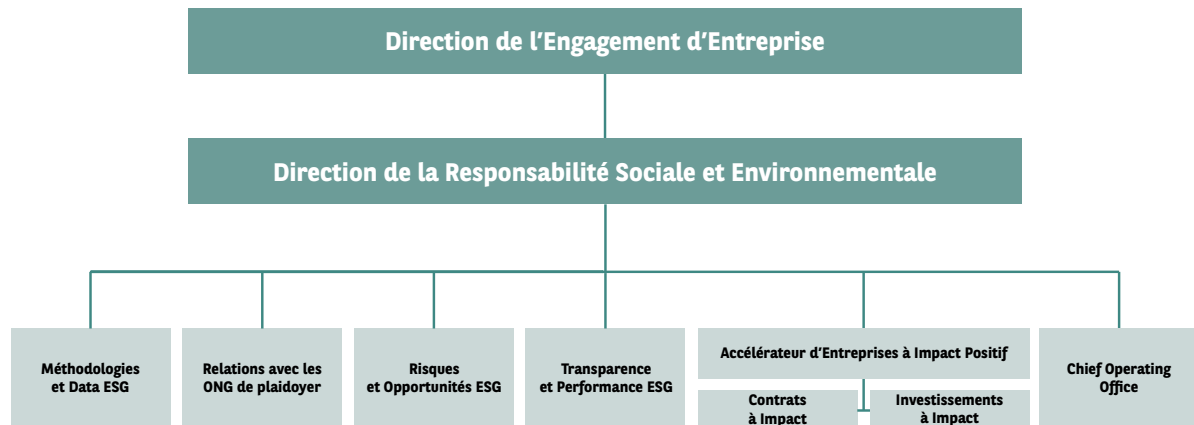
Direction de l’Engagement d’Entreprise

Direction de la Responsabilité Sociale et Environnementale

Méthodologies et Data ESG

Relations avec les ONG de plaidoyer

Risques et Opportunités ESG

Transparence et Performance ESG

Accélérateur d’Entreprises à Impact Positif

Contrats à Impact

Investissements à Impact

Chief Operating Office